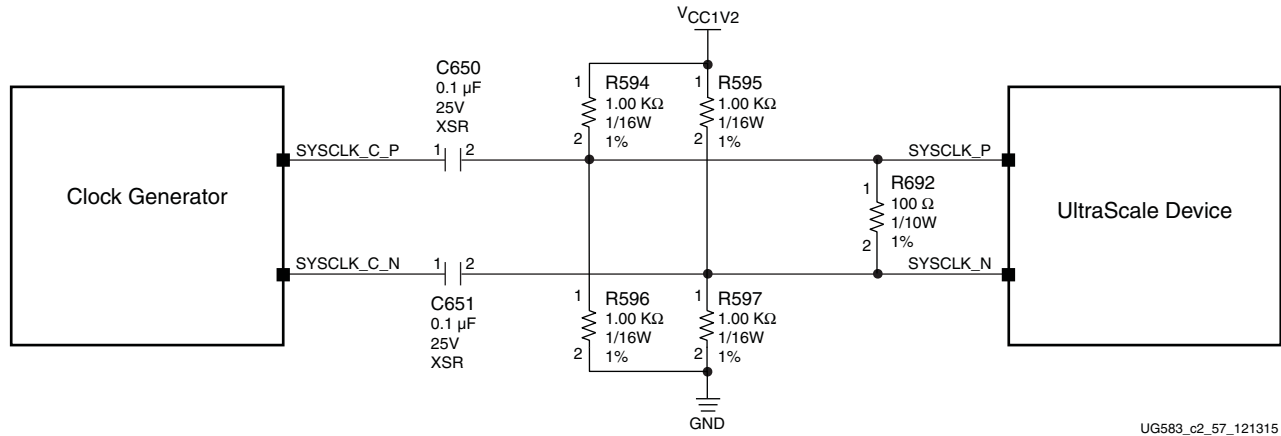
$V_{CC1V2}$

C650
0.1 µF
25V
XSR

1 R594
1.00 KΩ
1/16W
2 1%

1 R595
1.00 KΩ
1/16W
2 1%

Clock Generator

SYSCLK_C_P 1 2

SYSCLK_P

1 R692
100 Ω
1/10W
2 1%

UltraScale Device

SYSCLK_C_N 1 2

SYSCLK_N

C651
0.1 µF
25V
XSR

1 R596
1.00 KΩ
1/16W
2 1%

1 R597
1.00 KΩ
1/16W
2 1%

GND

UG583_c2_57_121315